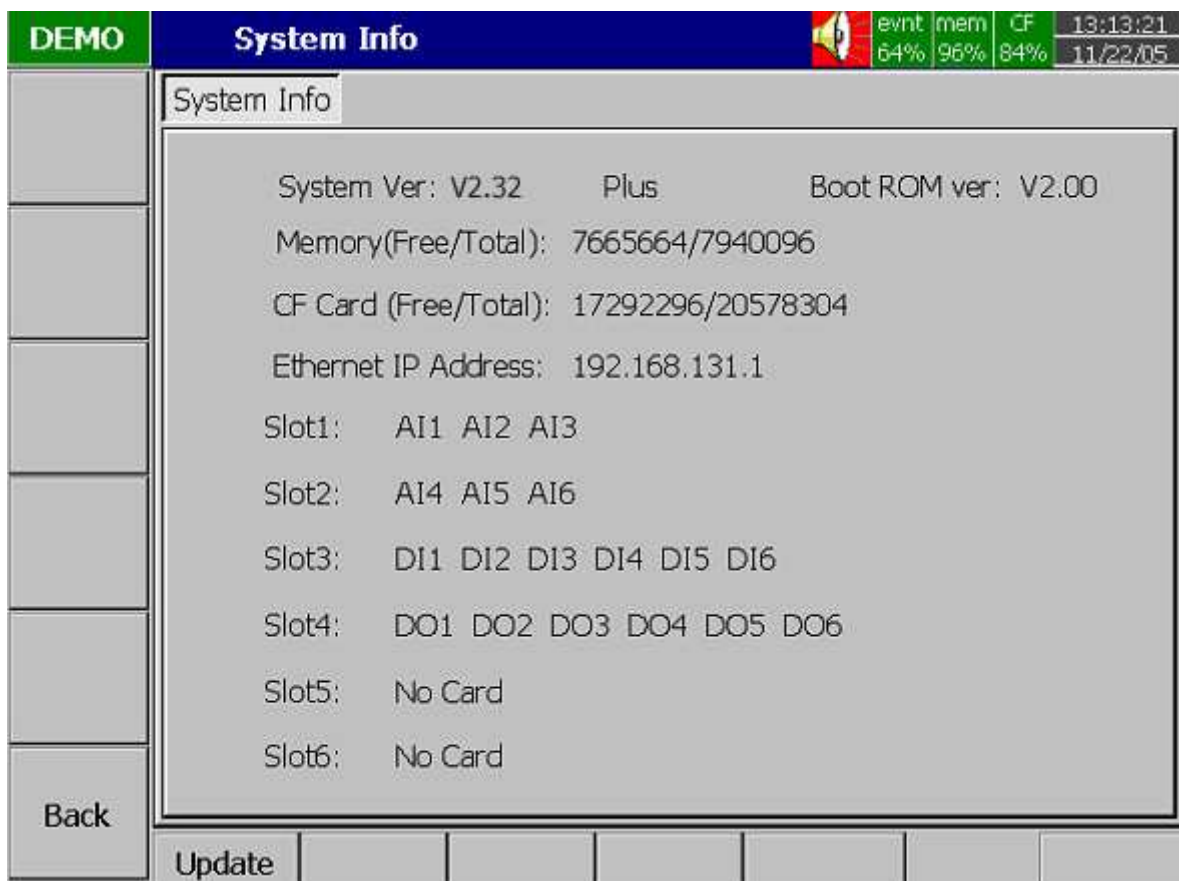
DEMO System Info

evnt 64% mem 96% CF 84% 13:13:21 11/22/05

System Info

System Ver: V2.32 Plus Boot ROM ver: V2.00

Memory(Free/Total): 7665664/7940096

CF Card (Free/Total): 17292296/20578304

Ethernet IP Address: 192.168.131.1

Slot1: AI1 AI2 AI3

Slot2: AI4 AI5 AI6

Slot3: DI1 DI2 DI3 DI4 DI5 DI6

Slot4: DO1 DO2 DO3 DO4 DO5 DO6

Slot5: No Card

Slot6: No Card

Back

Update